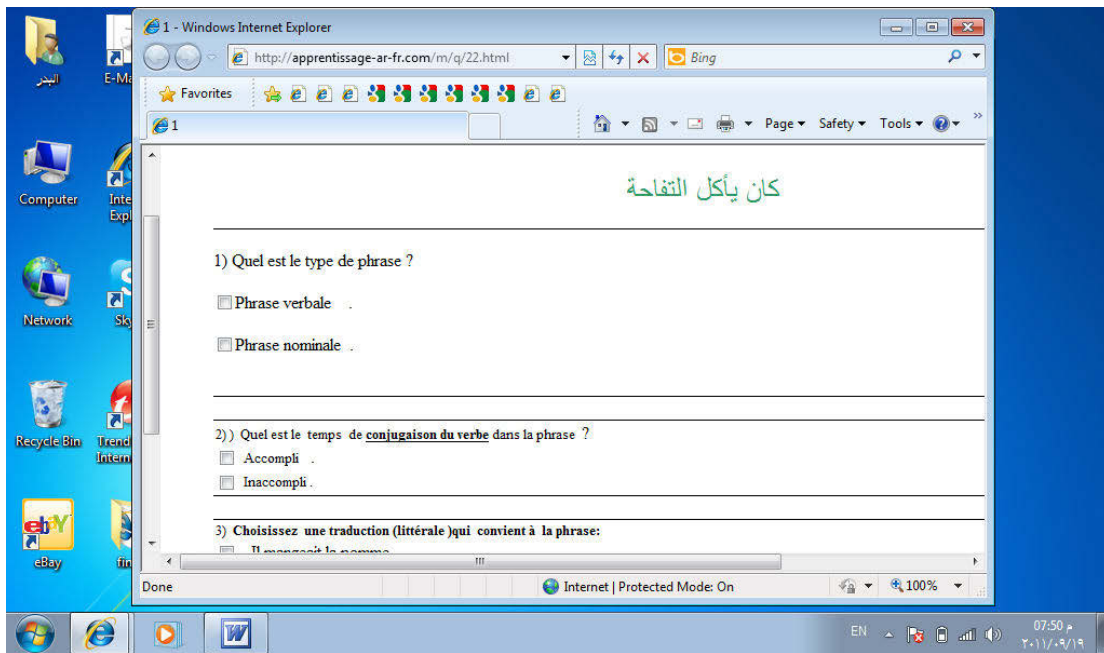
البدر
E-Ma
Computer
Inte
Expl
Network
Sky
Recycle Bin
Trend
Intern
eBay
fin

1 - Windows Internet Explorer
http://apprentissage-ar-fr.com/m/q/22.html
Bing
Favorites
1
Page ▾ Safety ▾ Tools ▾

كان يأكل التفاحة

1) Quel est le type de phrase ?

Phrase verbale .

Phrase nominale .

2) ) Quel est le temps de conjugaison du verbe dans la phrase ?

Accompli .

Inaccompli .

3) Choisissez une traduction (littérale )qui convient à la phrase:

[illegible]

Done
Internet | Protected Mode: On
100%

EN
07:50 م
٢٠١١/٠٩/١٩